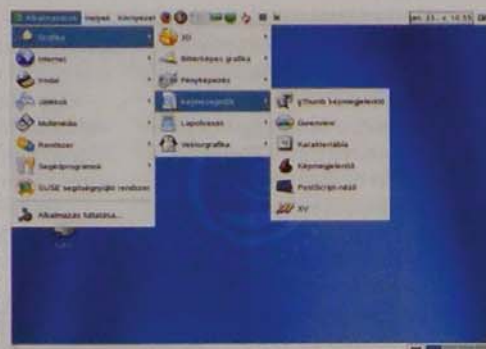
Alkalmazások Helyek Könyvjelzők
pn 21., 14:55

Grafika
Internet
Iroda
Játékok
Multimédia
Rendszer
Segédprogramok
SUSE segítségnyújtó rendszer
Alkalmazás futtatása...

3D
Bittérképes grafika
Fényképezés
Képmegjelenítők
Lapolvasás
Vektorgrafika

gThumb képmegjelenítő
Geeqie
Karaktertábla
Képmegjelenítő
PostScript-néző
XV